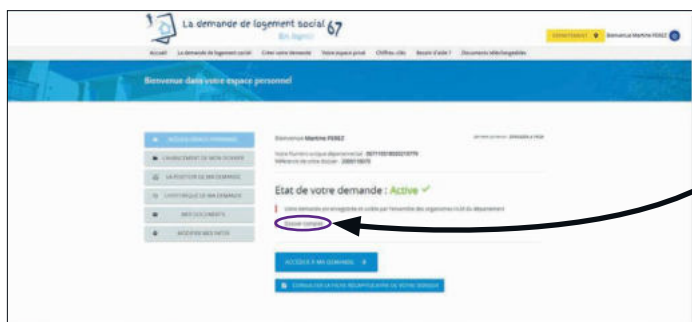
La demande de logement social 67
En ligne!

Bienvenue Martine PEREZ

Accueil   La demande de logement social   Créer votre demande   Votre espace privé   Chiffres clés   Besoin d'aide ?   Documents téléchargeables

Bienvenue dans votre espace personnel

ACCUEIL ESPACE PERSONNEL
CHANGEMENT DE MON DOSSIER
LA POSITION DE MA DEMANDE
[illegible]
MES DOCUMENTS
MODIFIER MES INFOS

Bienvenue Martine PEREZ

Votre Numéro unique départemental : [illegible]
Référence de votre dossier : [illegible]

Etat de votre demande : Active ✓

Votre demande est enregistrée et visible par l'ensemble des organismes Hlm du département

Accusé lampe

ACCÉDER À MA DEMANDE

CONSULTER LA FICHE RÉCAPITULATIVE DE VOTRE DEMANDE